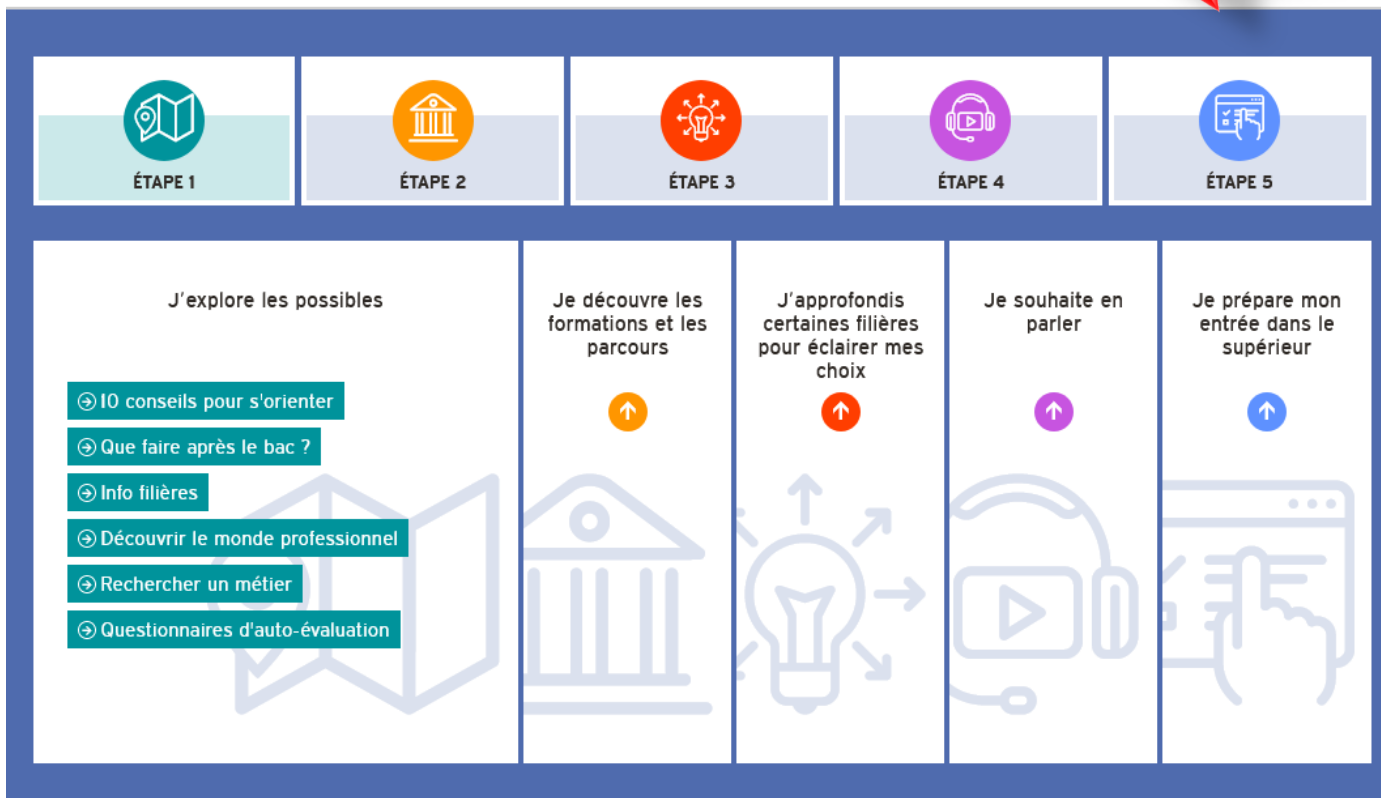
ÉTAPE 1

ÉTAPE 2

ÉTAPE 3

ÉTAPE 4

ÉTAPE 5

J'explore les possibles

10 conseils pour s'orienter

Que faire après le bac ?

Info filières

Découvrir le monde professionnel

Rechercher un métier

Questionnaires d'auto-évaluation

Je découvre les formations et les parcours

J'approfondis certaines filières pour éclairer mes choix

Je souhaite en parler

Je prépare mon entrée dans le supérieur